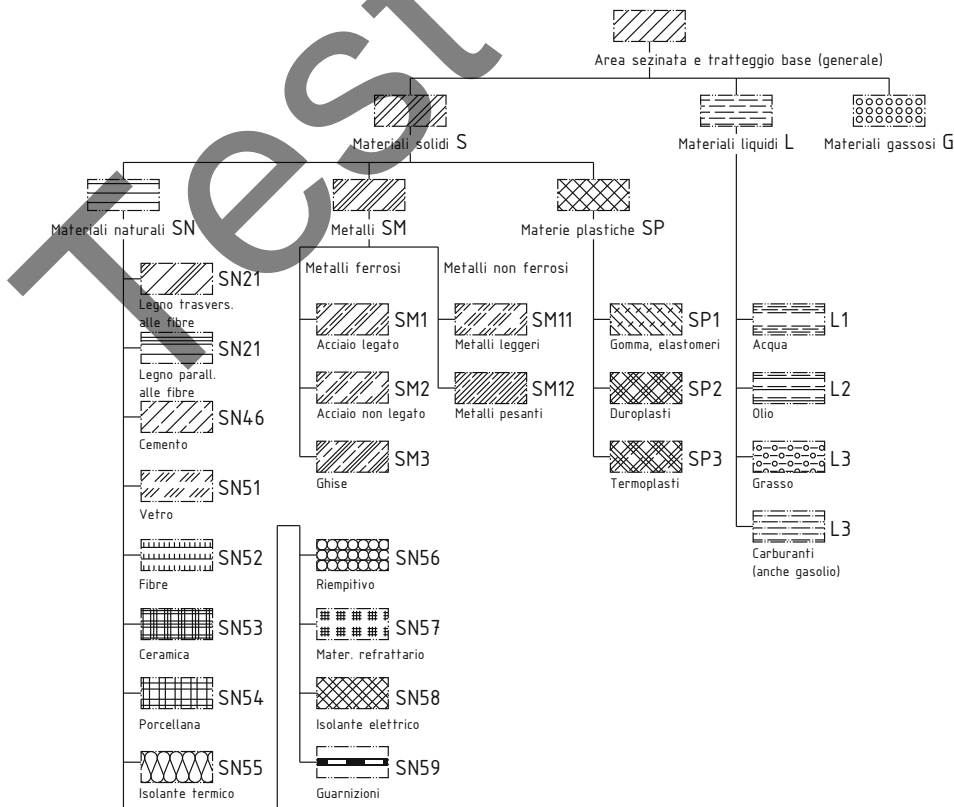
Test

Area sezinata e tratteggio base (generale)

Materiali solidi S

Materiali liquidi L

Materiali gassosi G

Materiali naturali SN

Metalli SM

Materie plastiche SP

Metalli ferrosi

Metalli non ferrosi

SN21
Legno trasvers. alle fibre

SN21
Legno parall. alle fibre

SN46
Cemento

SN51
Vetro

SN52
Fibre

SN53
Ceramica

SN54
Porcellana

SN55
Isolante termico

SM1
Acciaio legato

SM2
Acciaio non legato

SM3
Ghise

SM11
Metalli leggeri

SM12
Metalli pesanti

SP1
Gomma, elastomeri

SP2
Duroplasti

SP3
Termoplasti

L1
Acqua

L2
Olio

L3
Grasso

L3
Carburanti (anche gasolio)

SN56
Riempitivo

SN57
Mater. refrattario

SN58
Isolante elettrico

SN59
Guarnizioni